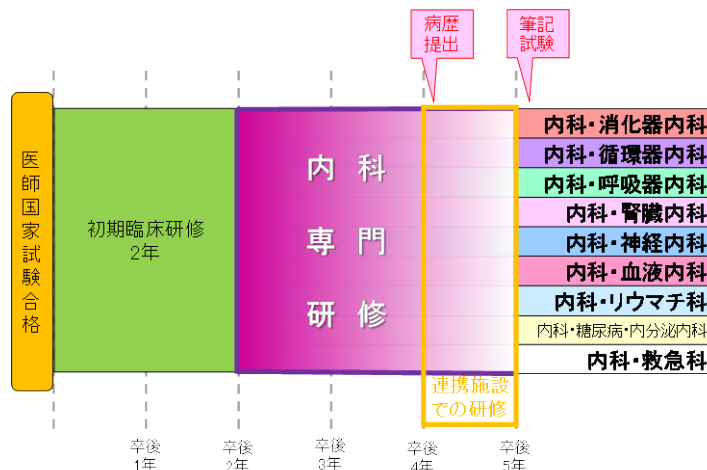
病歴提出

筆記試験

医師国家試験合格

初期臨床研修
2年

内科
専門
研修

連携施設での研修

内科・消化器内科
内科・循環器内科
内科・呼吸器内科
内科・腎臓内科
内科・神経内科
内科・血液内科
内科・リウマチ科
内科・糖尿病・内分泌内科
内科・救急科

卒後1年
卒後2年
卒後3年
卒後4年
卒後5年